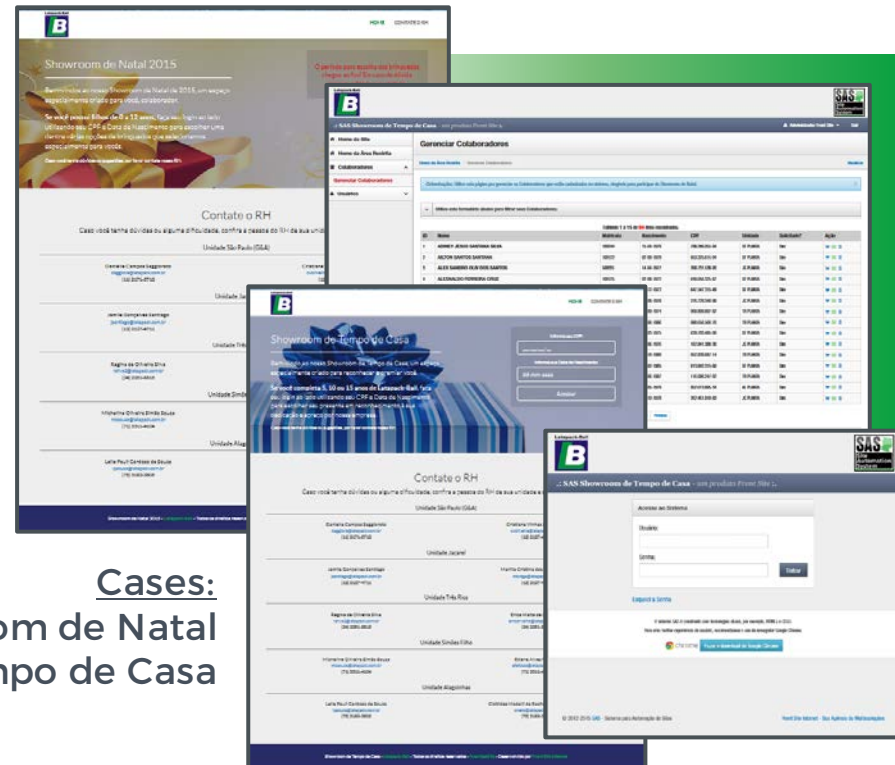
Showroom de Natal 2015

Contato o RH

Unidade São Paulo (G&A)

.: SAS Showroom de Tempo de Casa - um produto Front Site :.

Gerenciar Colaboradores

Home do Site

Home da Área Restrita

Colaboradores

Gerenciar Colaboradores

Usuários

Showroom de Tempo de Casa

HOME

Contato o RH

Unidade São Paulo (G&A)

Unidade Jacareí

Unidade Três Rios

Unidade Simões Filho

Unidade Alagoinhas

.: SAS Showroom de Tempo de Casa - um produto Front Site :.

Acesso ao Sistema

Usuário

Senha

Entrar

Esqueci a Senha

Cases:
om de Natal
mpo de Casa